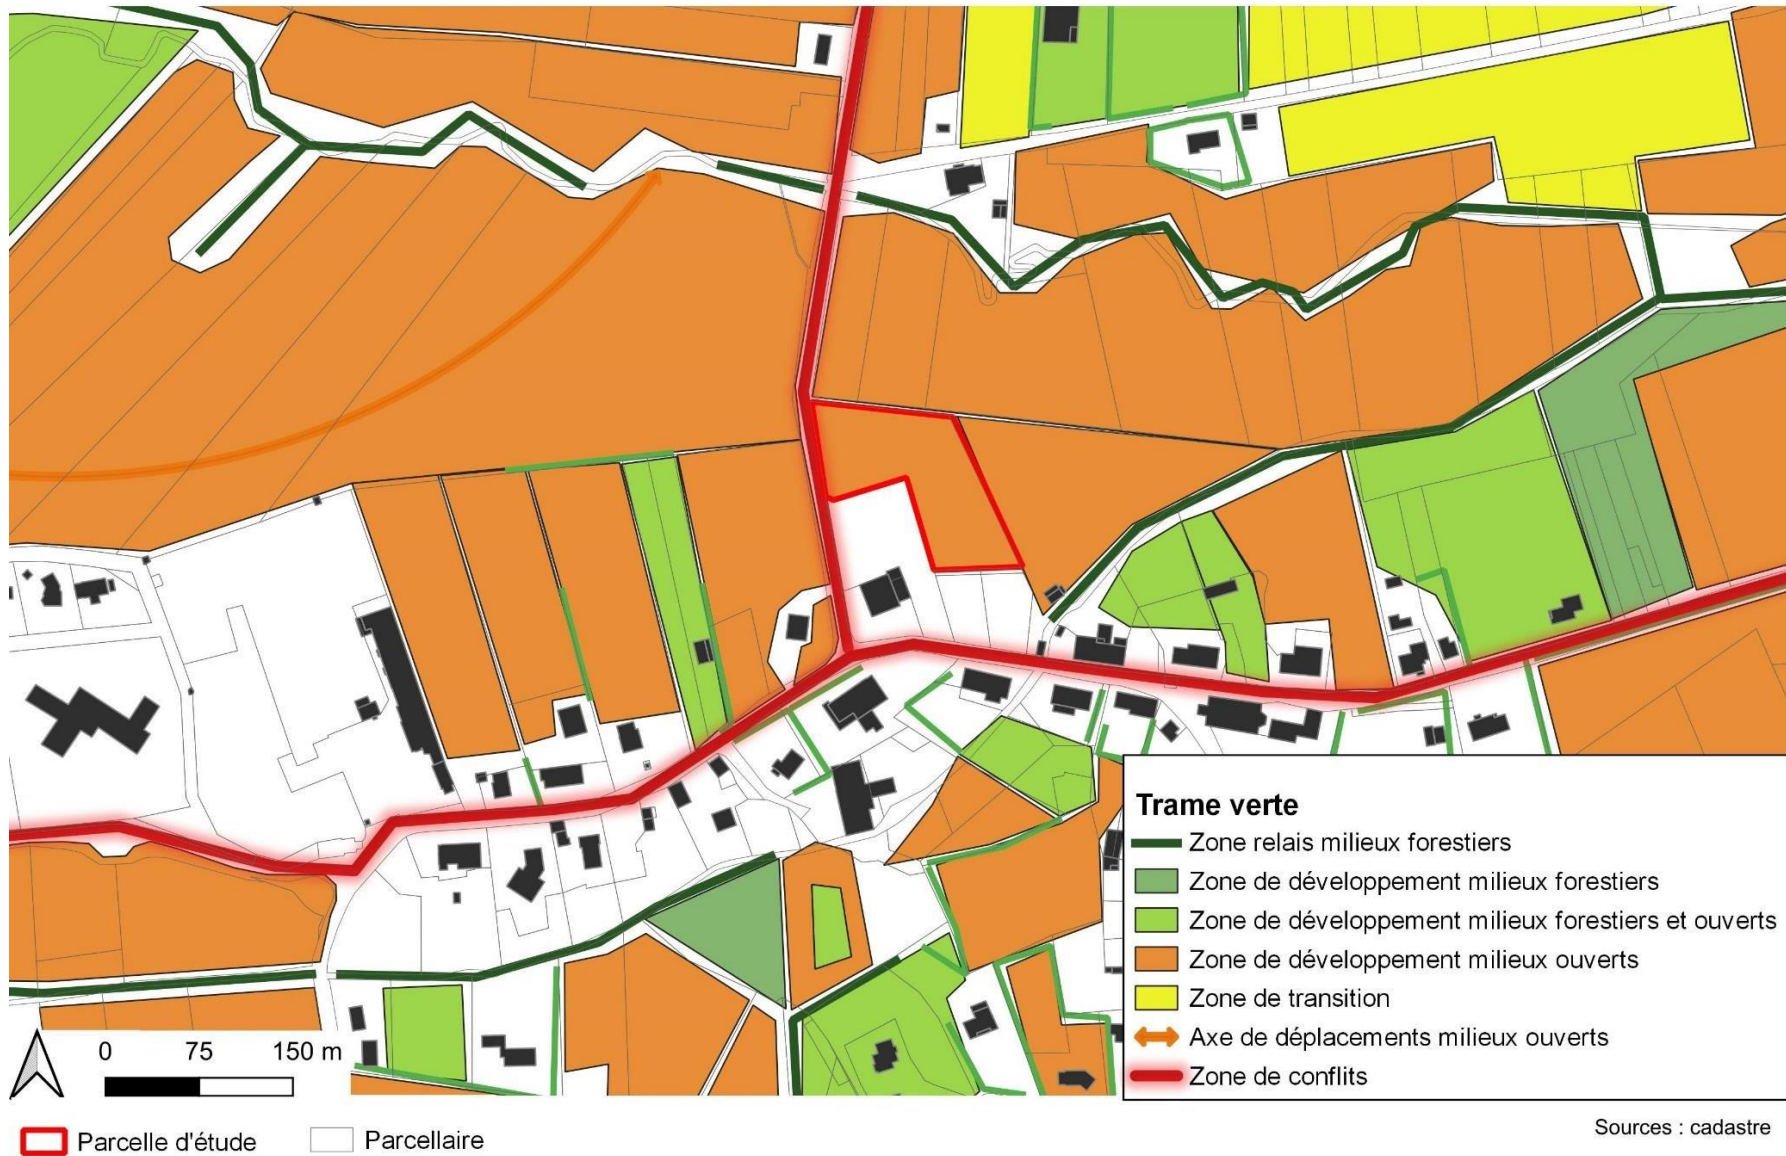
Trame verte
Zone relais milieux forestiers
Zone de développement milieux forestiers
Zone de développement milieux forestiers et ouverts
Zone de développement milieux ouverts
Zone de transition
Axe de déplacements milieux ouverts
Zone de conflits

0 75 150 m

Parcelle d'étude
Parcellaire

Sources : cadastre